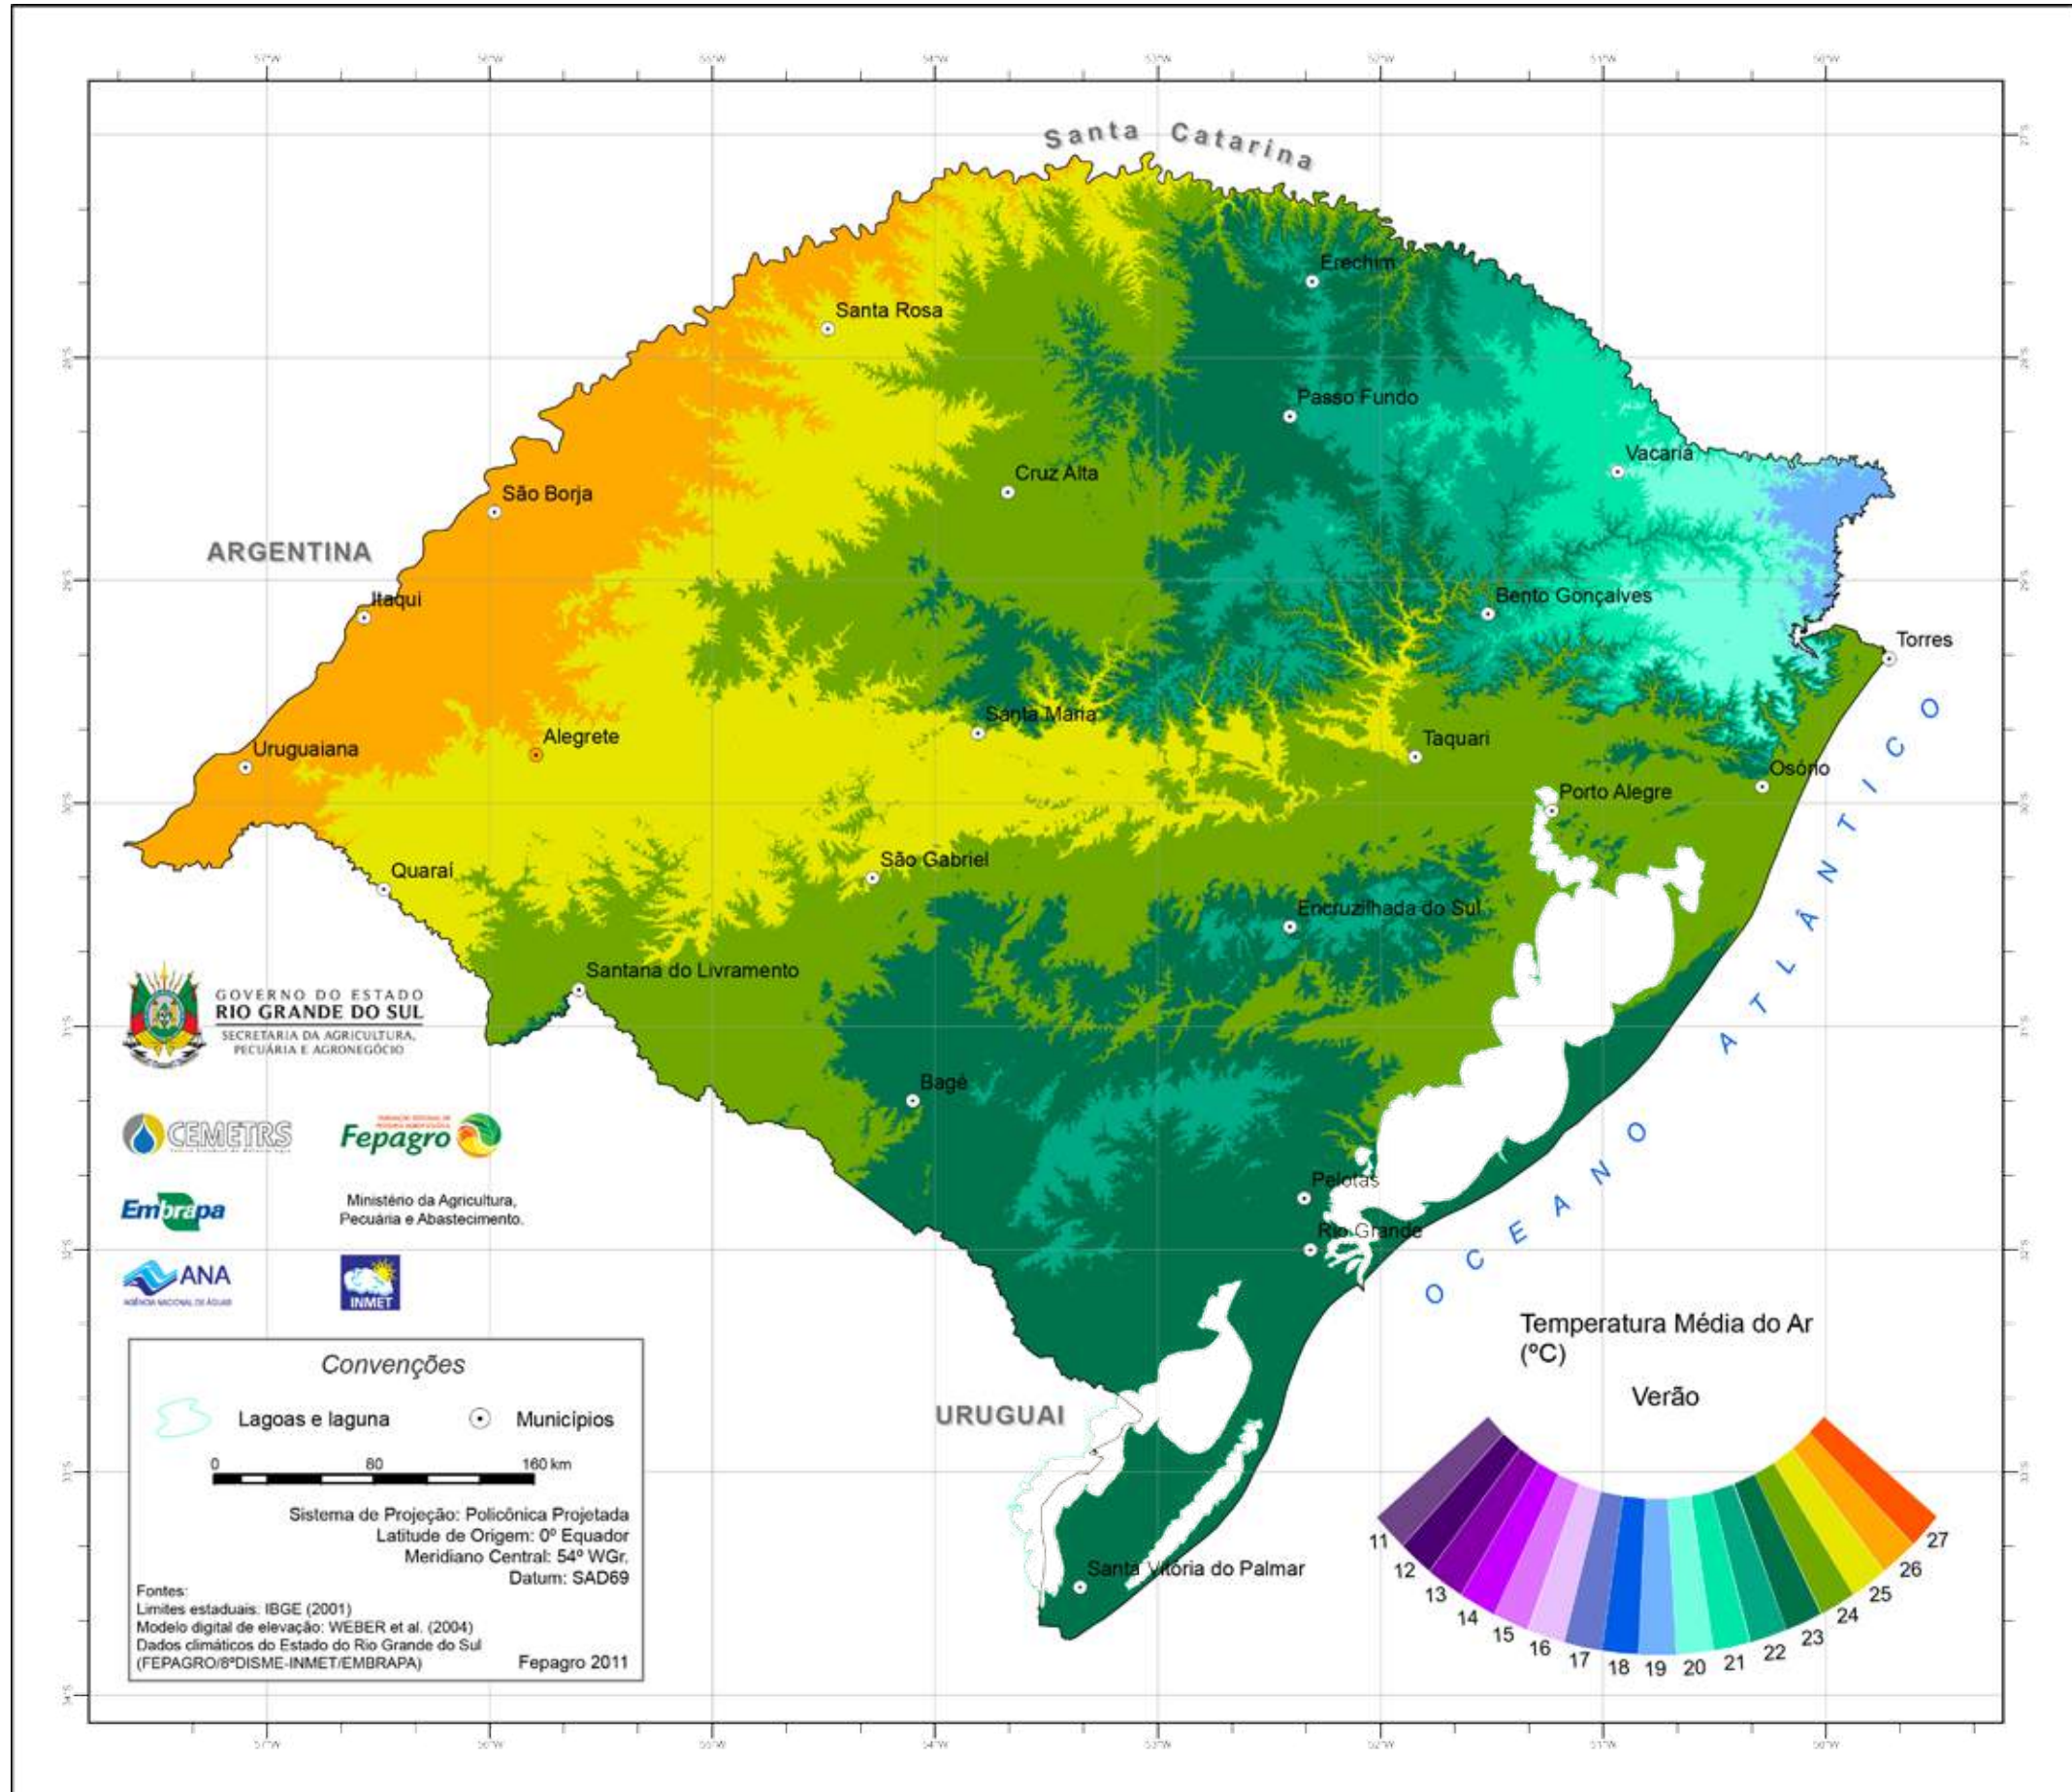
57°W 56°W 55°W 54°W 53°W 52°W 51°W 50°W

Santa Catarina

Erechim
Santa Rosa
Passo Fundo
Vacaria
Cruz Alta
São Borja
ARGENTINA
Itaqui
Bento Gonçalves
Torres
Santa Maria
Taquari
Uruguaiana
Alegrete
Osório
Porto Alegre
Quaraí
São Gabriel
Encruzilhada do Sul
Santana do Livramento
Bagé
Pelotas
Rio Grande
URUGUAI
Santa Vitória do Palmar

OCEANO ATLÂNTICO

GOVERNO DO ESTADO
RIO GRANDE DO SUL
SECRETARIA DA AGRICULTURA, PECUÁRIA E AGRONEGÓCIO

CEMETRS
Fepagro
Embrapa
Ministério da Agricultura, Pecuária e Abastecimento.
ANA
INMET

Convenções
Lagoas e laguna
Municípios
0 80 160 km

Sistema de Projeção: Policônica Projetada
Latitude de Origem: 0º Equador
Meridiano Central: 54º WGr.
Datum: SAD69

Fontes:
Limites estaduais: IBGE (2001)
Modelo digital de elevação: WEBER et al. (2004)
Dados climáticos do Estado do Rio Grande do Sul
(FEPAGRO/8ºDISME-INMET/EMBRAPA)
Fepagro 2011

Temperatura Média do Ar
(ºC)
Verão
11 12 13 14 15 16 17 18 19 20 21 22 23 24 25 26 27